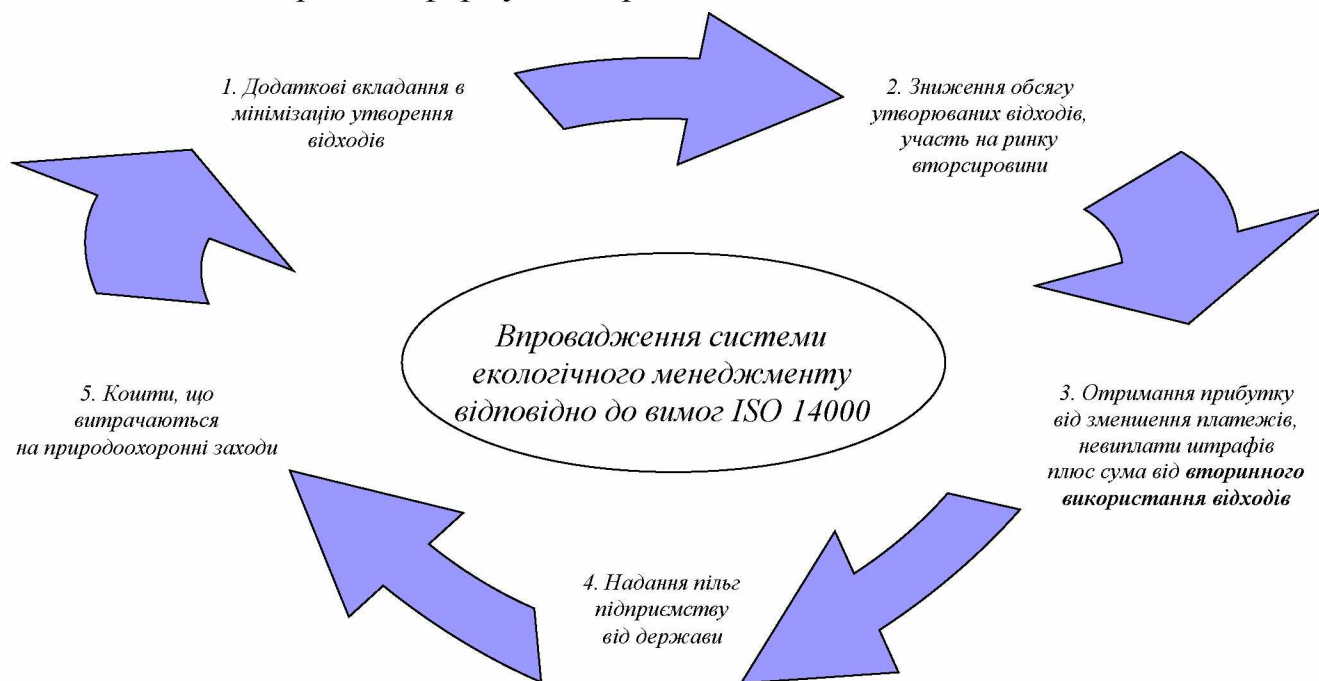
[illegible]

1. Додаткові вкладання в мінімізацію утворення відходів

2. Зниження обсягу утворюваних відходів, участь на ринку вторсировини

Впровадження системи екологічного менеджменту відповідно до вимог ISO 14000

5. Кошти, що витрачаються на природоохоронні заходи

3. Отримання прибутку від зменшення платежів, невиплати штрафів плюс сума від вторинного використання відходів

4. Надання пільг підприємству від держави